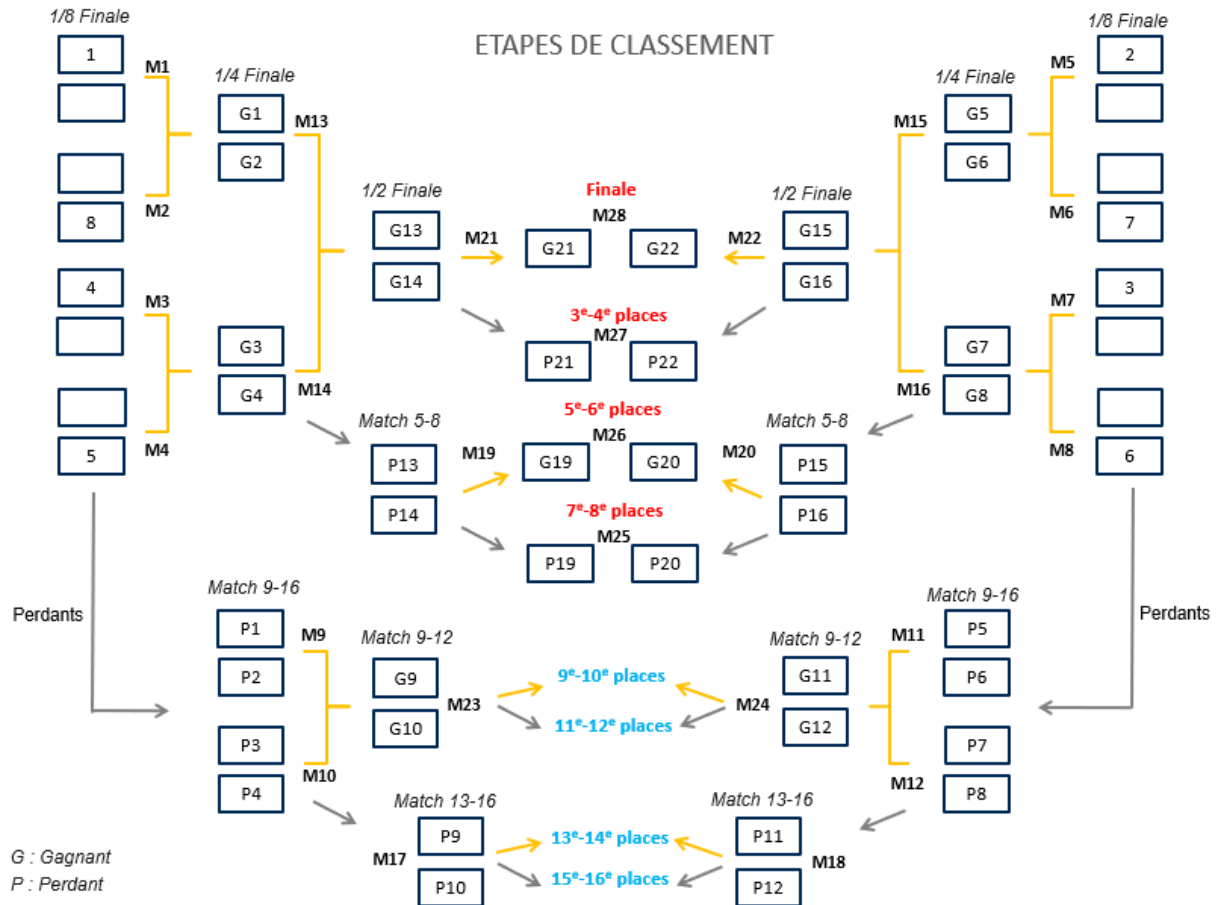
ETAPES DE CLASSEMENT

1/8 Finale
1
M1
M2
8
4
M3
M4
5

1/4 Finale
G1
G2
M13
G3
G4
M14

1/2 Finale
G13
G14

Finale
M28
M21
G21
G22
M22

1/2 Finale
G15
G16

3$^{e}$-4$^{e}$ places
M27
P21
P22

5$^{e}$-6$^{e}$ places
M26
Match 5-8
P13
P14
M19
G19
G20
M20
Match 5-8
P15
P16

7$^{e}$-8$^{e}$ places
M25
P19
P20

1/8 Finale
2
M5
M6
7
3
M7
M8
6

1/4 Finale
M15
G5
G6
G7
G8
M16

Perdants

Match 9-16
P1
P2
M9
P3
P4
M10

Match 9-12
G9
G10
M23

9$^{e}$-10$^{e}$ places
11$^{e}$-12$^{e}$ places

Match 9-12
G11
G12
M24

Match 9-16
M11
P5
P6
P7
P8
M12

Perdants

Match 13-16
P9
P10
M17

13$^{e}$-14$^{e}$ places
15$^{e}$-16$^{e}$ places

Match 13-16
P11
P12
M18

G : Gagnant
P : Perdant